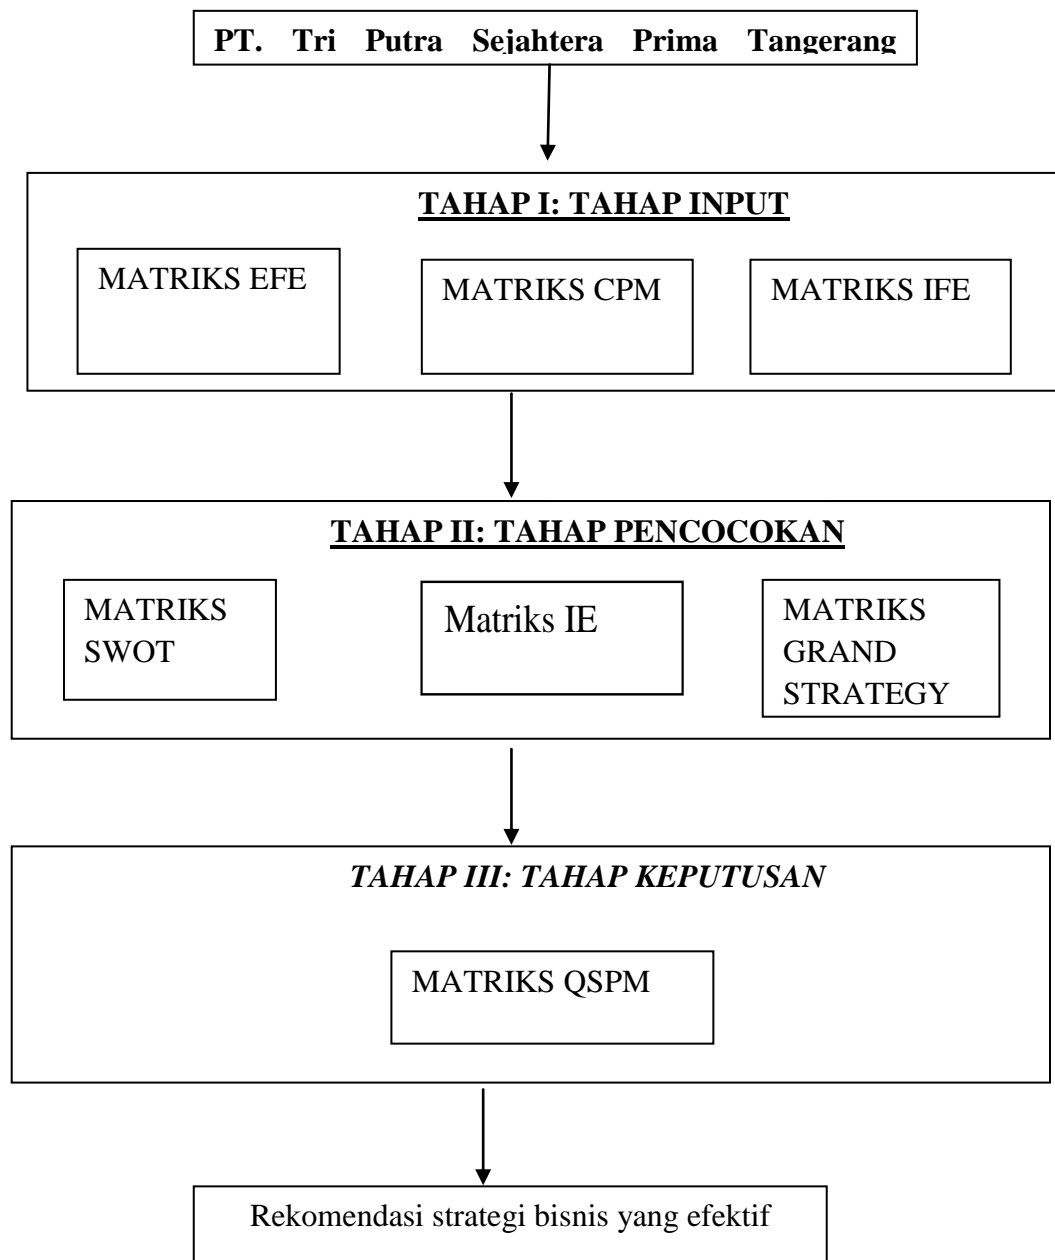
PT. Tri Putra Sejahtera Prima Tangerang

TAHAP I: TAHAP INPUT

MATRIKS EFE

MATRIKS CPM

MATRIKS IFE

TAHAP II: TAHAP PENCOCOKAN

MATRIKS SWOT

Matriks IE

MATRIKS GRAND STRATEGY

TAHAP III: TAHAP KEPUTUSAN

MATRIKS QSPM

Rekomendasi strategi bisnis yang efektif